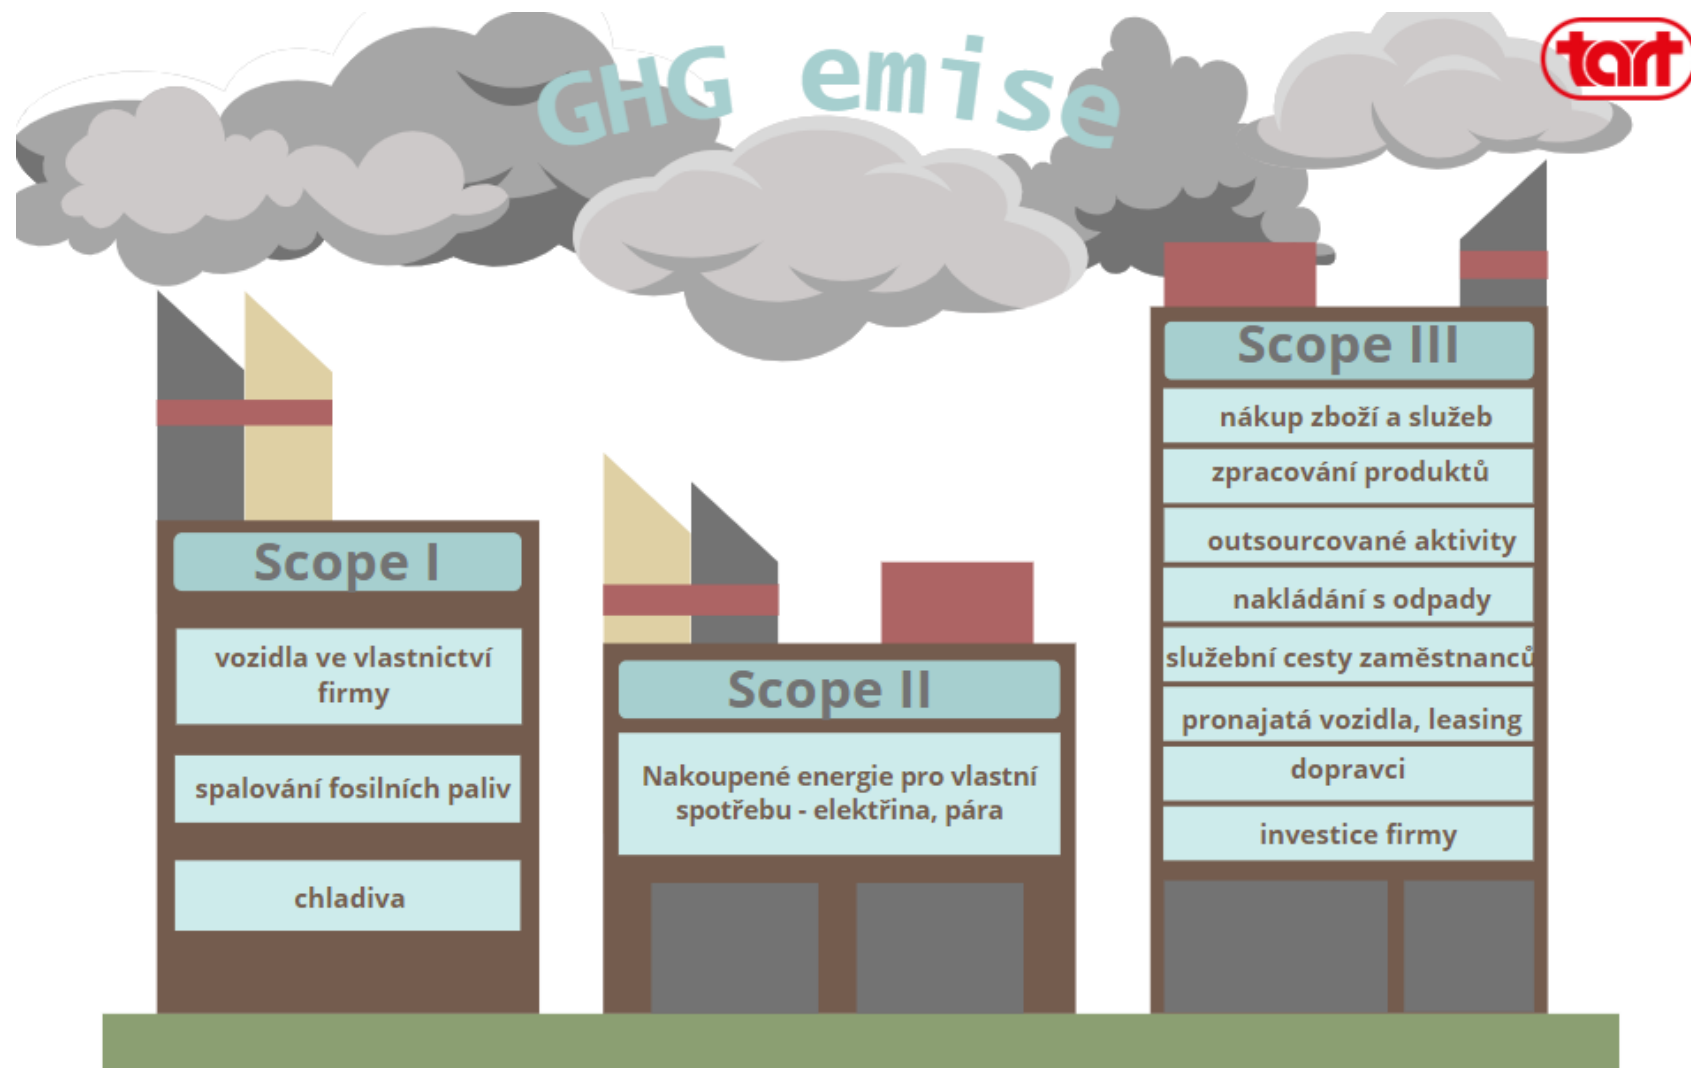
GHG emise

tart

Scope I

vozidla ve vlastnictví firmy

spalování fosilních paliv

chladiva

Scope II

Nakoupené energie pro vlastní spotřebu - elektřina, pára

Scope III

nákup zboží a služeb

zpracování produktů

outsourcované aktivity

nakládání s odpady

služební cesty zaměstnanců

pronajatá vozidla, leasing

dopravci

investice firmy